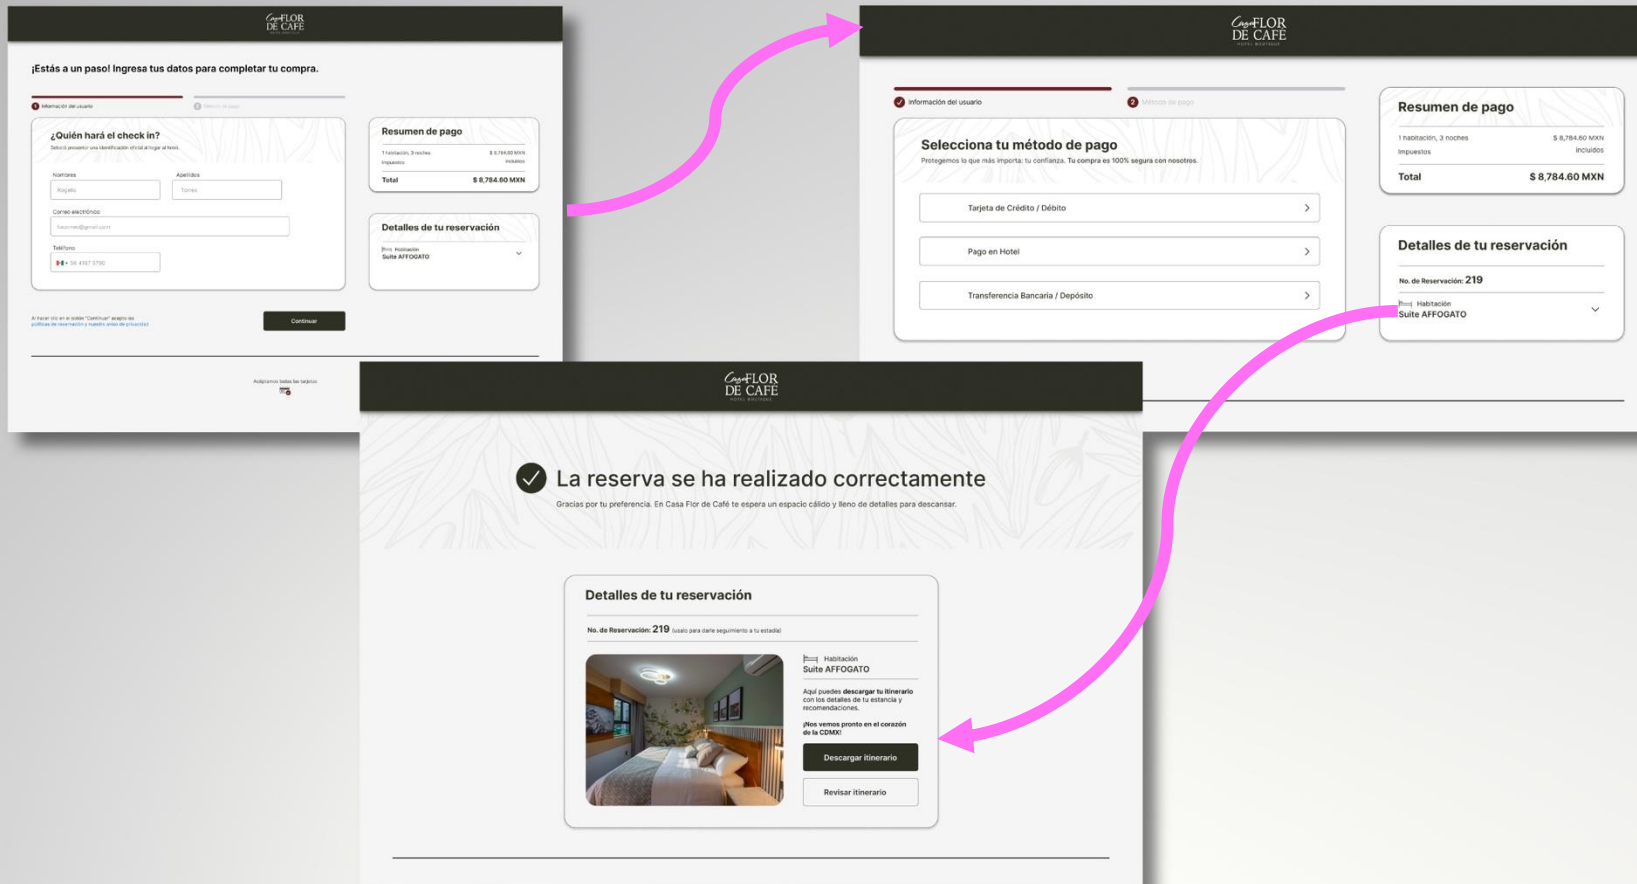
Casa FLOR DE CAFÉ

¡Estás a un paso! Ingresa tus datos para completar tu compra.

1 Información del usuario
2 Método de pago

¿Quién hará el check in?
Deberá presentar una identificación oficial al llegar al hotel.

Nombres
Rogelio
Apellidos
Torres
Correo electrónico
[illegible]@gmail.com
Teléfono
55 4187 3790

Resumen de pago
1 habitación, 3 noches $ 8,784.60 MXN
Impuestos incluidos
Total $ 8,784.60 MXN

Detalles de tu reservación
Habitación
Suite AFFOGATO

Al hacer clic en el botón "Continuar" acepto las políticas de reservación y nuestro aviso de privacidad.

Continuar

Aceptamos todas las tarjetas

Casa FLOR DE CAFÉ
HOTEL BOUTIQUE

Información del usuario
2 Método de pago

Selecciona tu método de pago
Protegemos lo que más importa: tu confianza. Tu compra es 100% segura con nosotros.

Tarjeta de Crédito / Débito
Pago en Hotel
Transferencia Bancaria / Depósito

Resumen de pago
1 habitación, 3 noches $ 8,784.60 MXN
Impuestos incluidos
Total $ 8,784.60 MXN

Detalles de tu reservación
No. de Reservación: 219
Habitación
Suite AFFOGATO

Casa FLOR DE CAFÉ
HOTEL BOUTIQUE

La reserva se ha realizado correctamente
Gracias por tu preferencia. En Casa Flor de Café te espera un espacio cálido y lleno de detalles para descansar.

Detalles de tu reservación
No. de Reservación: 219 (úsalo para darle seguimiento a tu estadía)
Habitación
Suite AFFOGATO
Aquí puedes descargar tu itinerario con los detalles de tu estancia y recomendaciones.
¡Nos vemos pronto en el corazón de la CDMX!
Descargar itinerario
Revisar itinerario